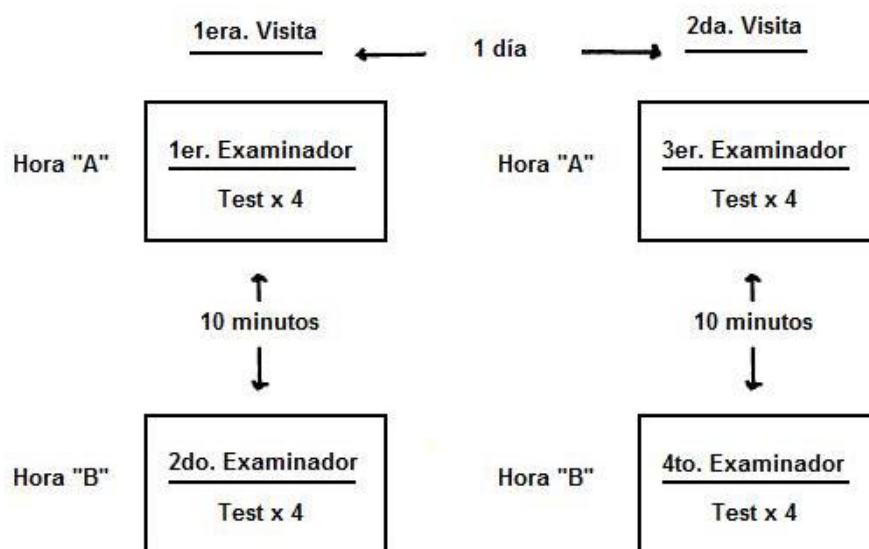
1era. Visita

1 día

2da. Visita

Hora "A"

1er. Examinador

Test x 4

Hora "A"

3er. Examinador

Test x 4

10 minutos

10 minutos

Hora "B"

2do. Examinador

Test x 4

Hora "B"

4to. Examinador

Test x 4